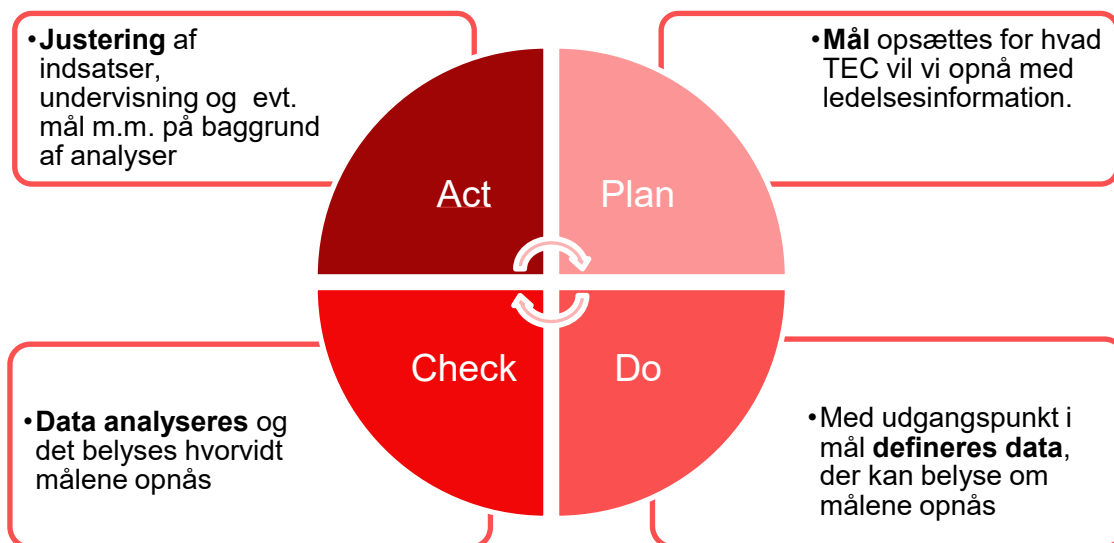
•Justering af indsatser, undervisning og evt. mål m.m. på baggrund af analyser

•Mål opsættes for hvad TEC vil vi opnå med ledelsesinformation.

Act

Plan

Check

Do

•Data analyseres og det belyses hvorvidt målene opnås

•Med udgangspunkt i mål definereres data, der kan belyse om målene opnås